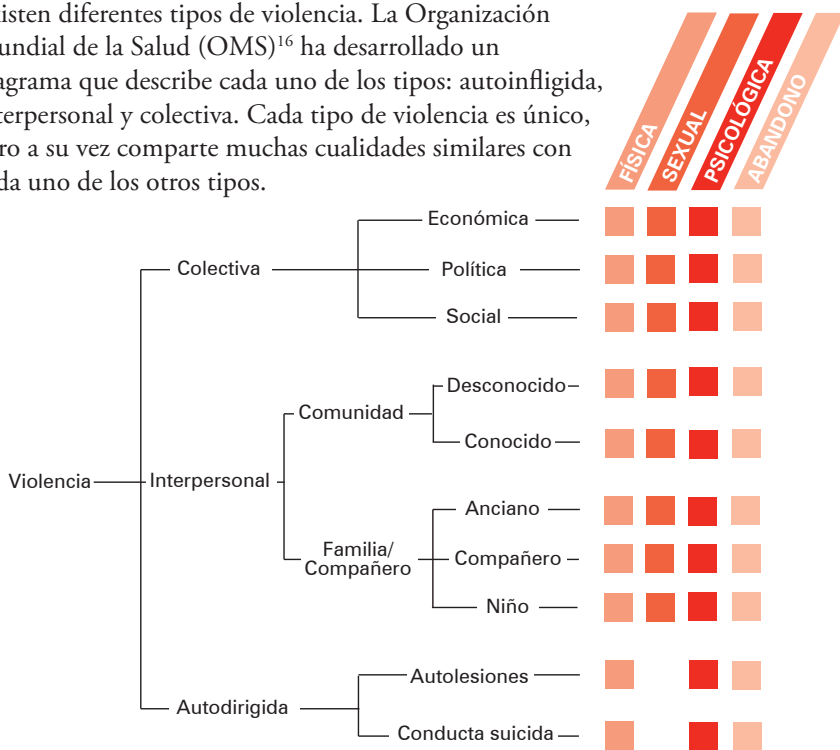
isten diferentes tipos de violencia. La Organización undial de la Salud (OMS)$^{16}$ ha desarrollado un agrama que describe cada uno de los tipos: autoinfligida, terpersonal y colectiva. Cada tipo de violencia es único, ro a su vez comparte muchas cualidades similares con da uno de los otros tipos.

FÍSICA
SEXUAL
PSICOLÓGICA
ABANDONO

Violencia
Colectiva
Económica
Política
Social
Interpersonal
Comunidad
Desconocido
Conocido
Familia/ Compañero
Anciano
Compañero
Niño
Autodirigida
Autolesiones
Conducta suicida